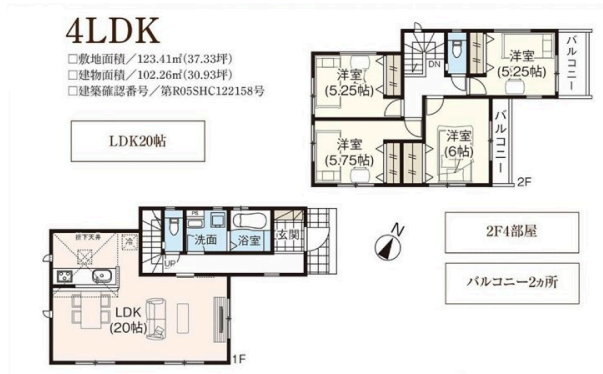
4LDK
□敷地面積／123.41㎡(37.33坪)
□建物面積／102.26㎡(30.93坪)
□建築確認番号／第R05SHC122158号

LDK20帖

洋室
(5.25帖)

DN

洋室
(5.25帖)

バルコニー

洋室
(5.75帖)

洋室
(6帖)

バルコニー

2F

掛下天井

冷

洗面

浴室

玄関

UP

N

2F4部屋

バルコニー2ヵ所

LDK
(20帖)

1F